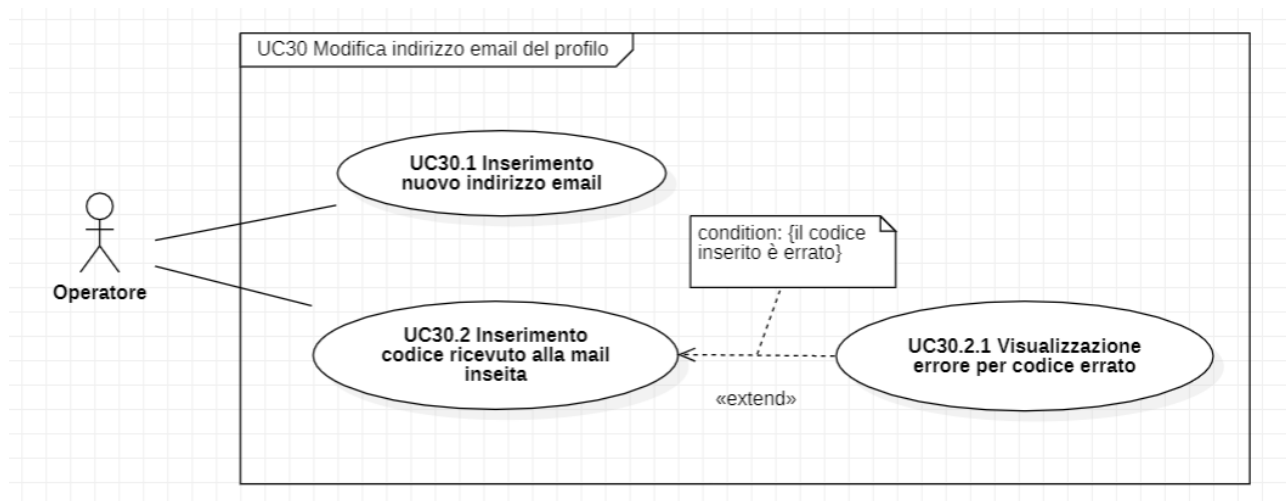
UC30 Modifica indirizzo email del profilo

UC30.1 Inserimento nuovo indirizzo email

Operatore

condition: {il codice inserito è errato}

UC30.2 Inserimento codice ricevuto alla mail inseita

UC30.2.1 Visualizzazione errore per codice errato

«extend»